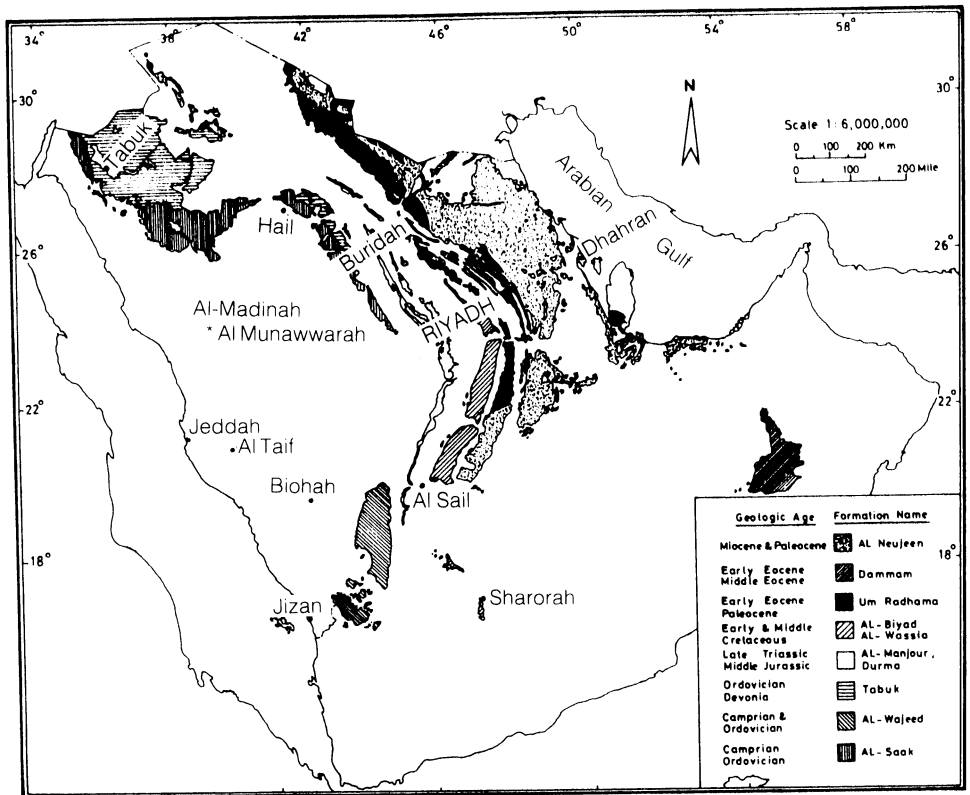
34° 38° 42° 46° 50° 54° 58°

30° 30°

26° 26°

22° 22°

18° 18°

N

Scale 1: 6,000,000

0 100 200 Km

0 100 200 Mile

Tabuk

Hail

Buridah

Arabian

Gulf

Dhahran

Al-Madinah
* Al Munawwarah

RIYADH

Jeddah

Al Taif

Biohah

Al Sail

Jizan

Sharorah

| Geologic Age | Formation Name |
|---|---|
| Miocene & Paleocene | AL Neujeen |
| Early Eocene Middle Eocene | Dammam |
| Early Eocene Paleocene | Um Radhama |
| Early & Middle Cretaceous | AL-Biyad AL-Wassia |
| Late Triassic Middle Jurassic | AL-Manjour, Durma |
| Ordovician Devonia | Tabuk |
| Camprian & Ordovician | AL-Wajeed |
| Camprian Ordovician | AL-Saak |